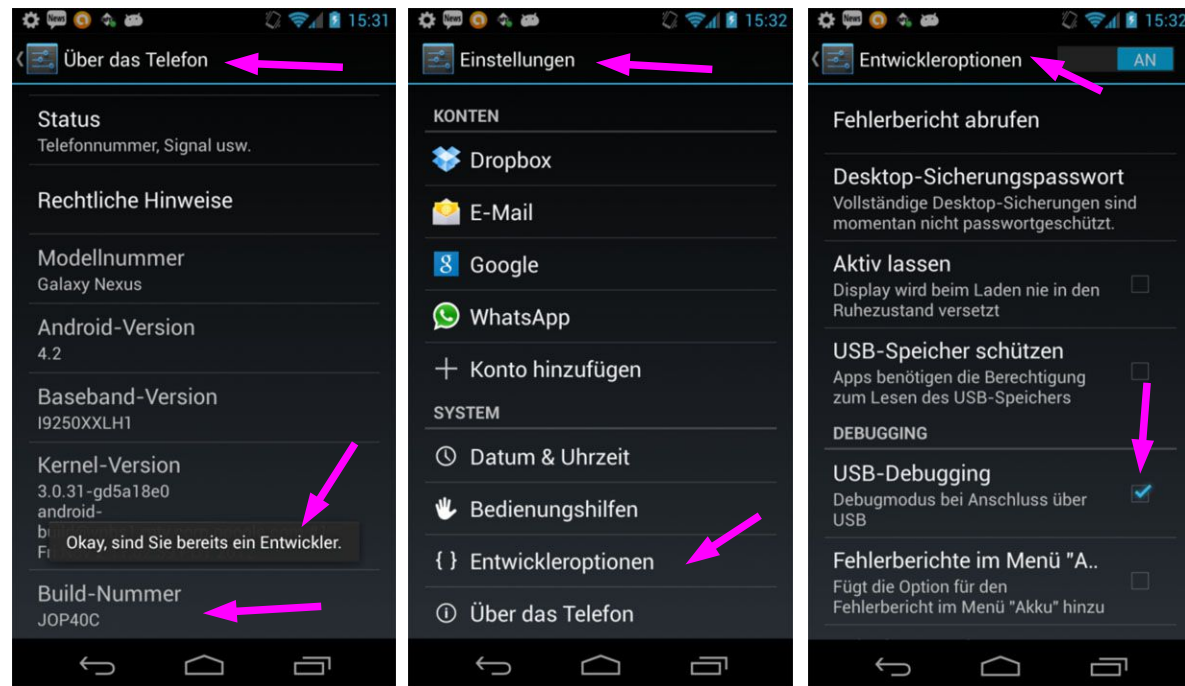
15:31

Über das Telefon

Status
Telefonnummer, Signal usw.

Rechtliche Hinweise

Modellnummer
Galaxy Nexus

Android-Version
4.2

Baseband-Version
I9250XXLH1

Kernel-Version
3.0.31-gd5a18e0
android-
b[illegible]
F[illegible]

Okay, sind Sie bereits ein Entwickler.

Build-Nummer
JOP40C

15:32

Einstellungen

KONTEN

Dropbox

E-Mail

Google

WhatsApp

Konto hinzufügen

SYSTEM

Datum & Uhrzeit

Bedienungshilfen

{ } Entwickleroptionen

Über das Telefon

15:32

Entwickleroptionen AN

Fehlerbericht abrufen

Desktop-Sicherungspasswort
Vollständige Desktop-Sicherungen sind momentan nicht passwortgeschützt.

Aktiv lassen
Display wird beim Laden nie in den Ruhezustand versetzt

USB-Speicher schützen
Apps benötigen die Berechtigung zum Lesen des USB-Speichers

DEBUGGING

USB-Debugging
Debugmodus bei Anschluss über USB

Fehlerberichte im Menü "A..
Fügt die Option für den Fehlerbericht im Menü "Akku" hinzu